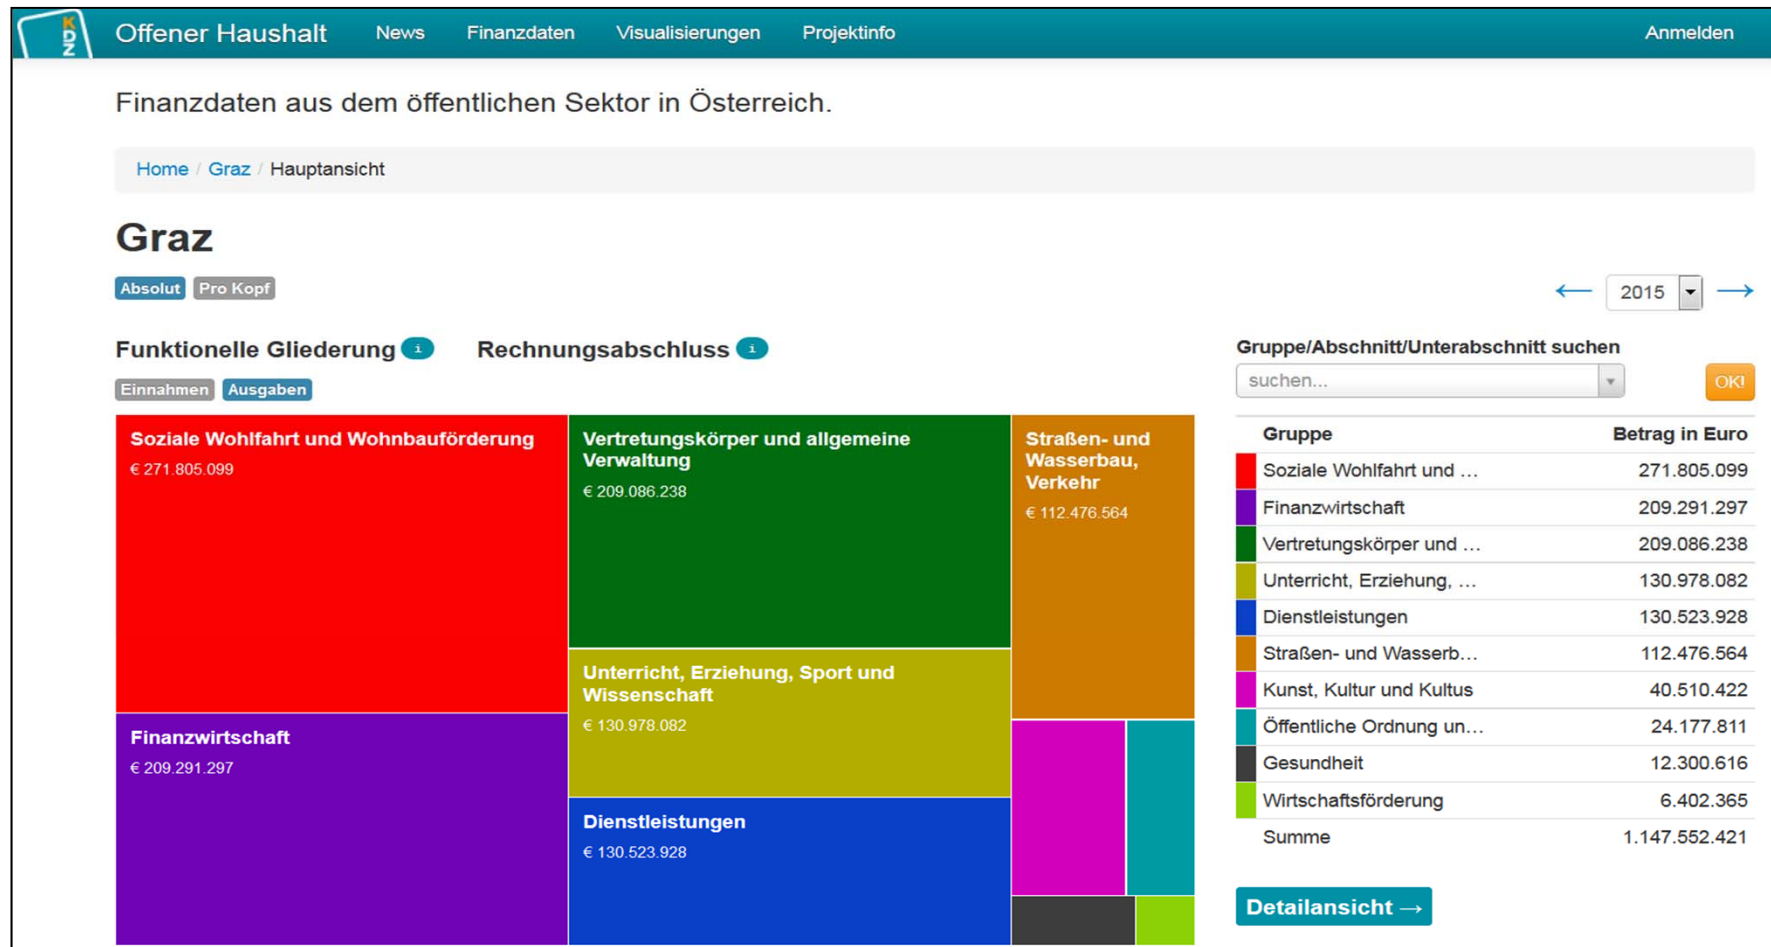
KDZ Offener Haushalt News Finanzdaten Visualisierungen Projektinfo Anmelden

Finanzdaten aus dem öffentlichen Sektor in Österreich.

Home / Graz / Hauptansicht

Graz

Absolut Pro Kopf

← 2015 →

Funktionelle Gliederung i Rechnungsabschluss i

Einnahmen Ausgaben

Soziale Wohlfahrt und Wohnbauförderung
€ 271.805.099

Vertretungskörper und allgemeine Verwaltung
€ 209.086.238

Straßen- und Wasserbau, Verkehr
€ 112.476.564

Unterricht, Erziehung, Sport und Wissenschaft
€ 130.978.082

Finanzwirtschaft
€ 209.291.297

Dienstleistungen
€ 130.523.928

Gruppe/Abschnitt/Unterabschnitt suchen

suchen... OK!

| Gruppe | Betrag in Euro |
|---|---|
| Soziale Wohlfahrt und ... | 271.805.099 |
| Finanzwirtschaft | 209.291.297 |
| Vertretungskörper und ... | 209.086.238 |
| Unterricht, Erziehung, ... | 130.978.082 |
| Dienstleistungen | 130.523.928 |
| Straßen- und Wasserb... | 112.476.564 |
| Kunst, Kultur und Kultus | 40.510.422 |
| Öffentliche Ordnung un... | 24.177.811 |
| Gesundheit | 12.300.616 |
| Wirtschaftsförderung | 6.402.365 |
| Summe | 1.147.552.421 |

Detailansicht →